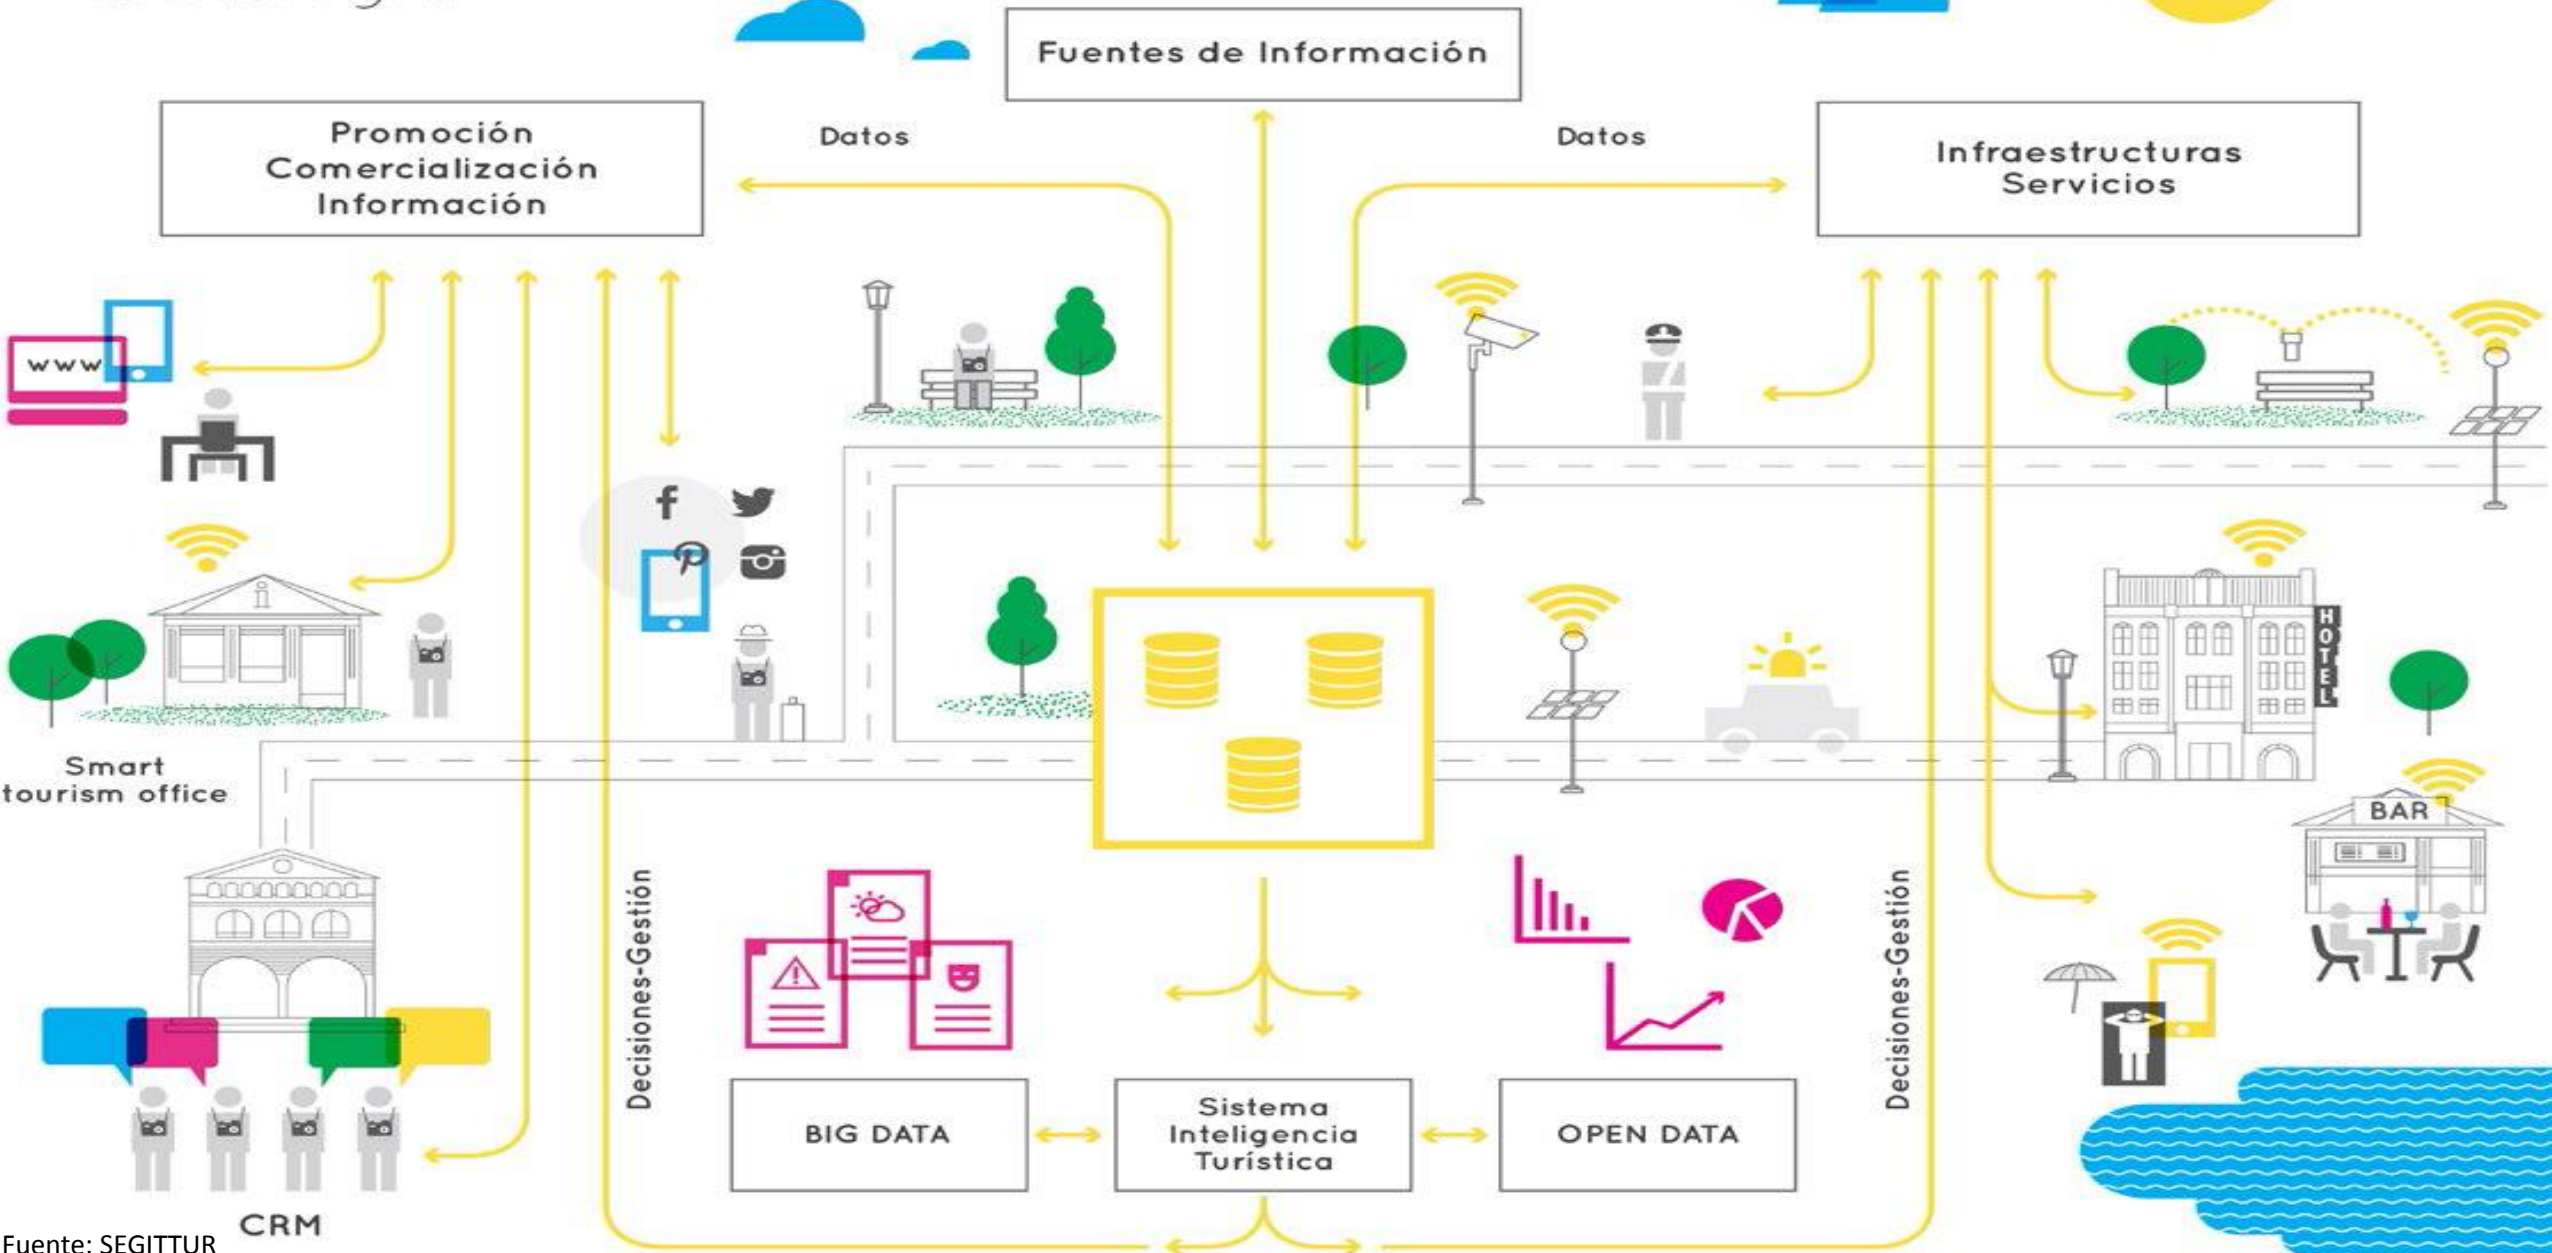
Fuentes de Información

Promoción
Comercialización
Información

Datos

Datos

Infraestructuras
Servicios

www

HOTEL

BAR

Smart
tourism office

Decisiones-Gestión

Decisiones-Gestión

BIG DATA

Sistema
Inteligencia
Turística

OPEN DATA

CRM

Fuente: SEGITTUR